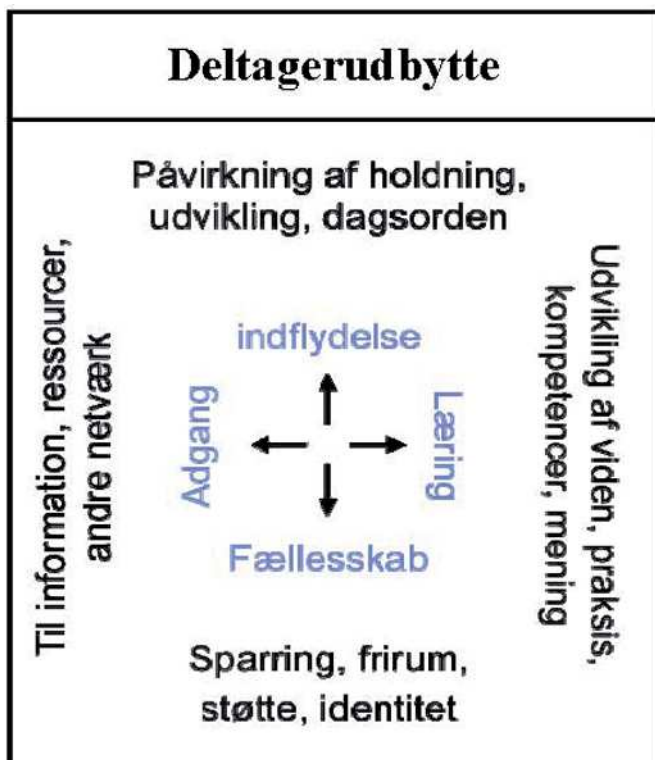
Deltagerudbytte

Påvirkning af holdning, udvikling, dagsorden

Til information, ressourcer, andre netværk

indflydelse

Adgang

Læring

Fællesskab

Udvikling af viden, praksis, kompetencer, mening

Sparring, frirum, støtte, identitet